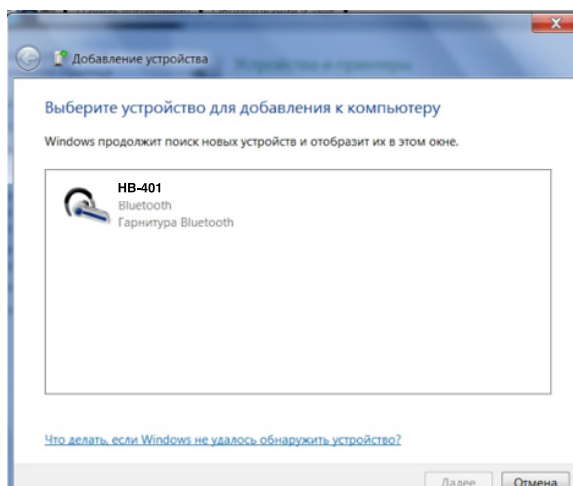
Добавление устройства

Выберите устройство для добавления к компьютеру

Windows продолжит поиск новых устройств и отобразит их в этом окне.

HB-401
Bluetooth
Гарнитура Bluetooth

Что делать, если Windows не удалось обнаружить устройство?

Далее Отмена